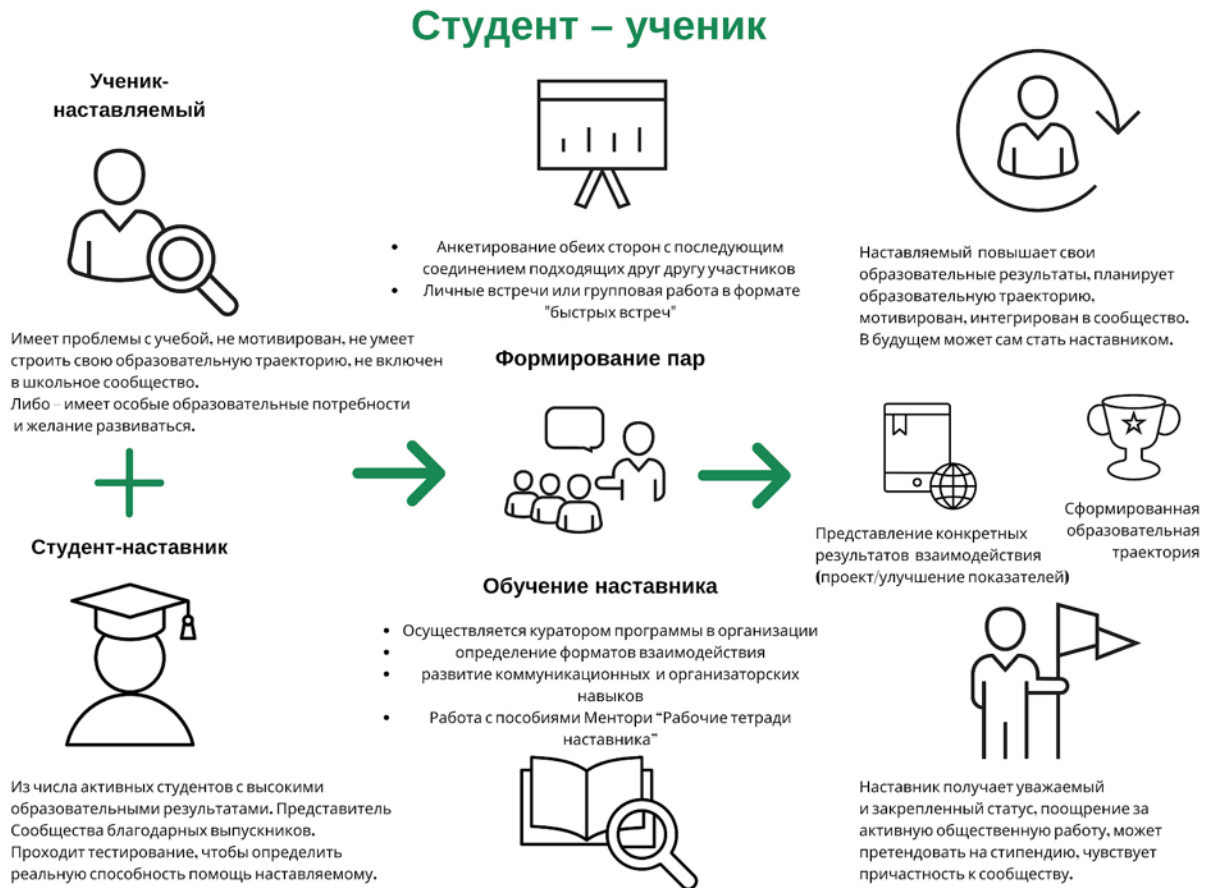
Студент – ученик

Ученик-наставляемый

Имеет проблемы с учебой, не мотивирован, не умеет строить свою образовательную траекторию, не включен в школьное сообщество.
Либо – имеет особые образовательные потребности и желание развиваться.

Студент-наставник

Из числа активных студентов с высокими образовательными результатами. Представитель Сообщества благодарных выпускников.
Проходит тестирование, чтобы определить реальную способность помощь наставляемому.

- Анкетирование обеих сторон с последующим соединением подходящих друг другу участников
- Личные встречи или групповая работа в формате "быстрых встреч"

Формирование пар

Обучение наставника

- Осуществляется куратором программы в организации
- определение форматов взаимодействия
- развитие коммуникационных и организаторских навыков
- Работа с пособиями Ментори "Рабочие тетради наставника"

Наставляемый повышает свои образовательные результаты, планирует образовательную траекторию, мотивирован, интегрирован в сообщество. В будущем может сам стать наставником.

Представление конкретных результатов взаимодействия (проект/улучшение показателей)

Сформированная образовательная траектория

Наставник получает уважаемый и закрепленный статус, поощрение за активную общественную работу, может претендовать на стипендию, чувствует причастность к сообществу.